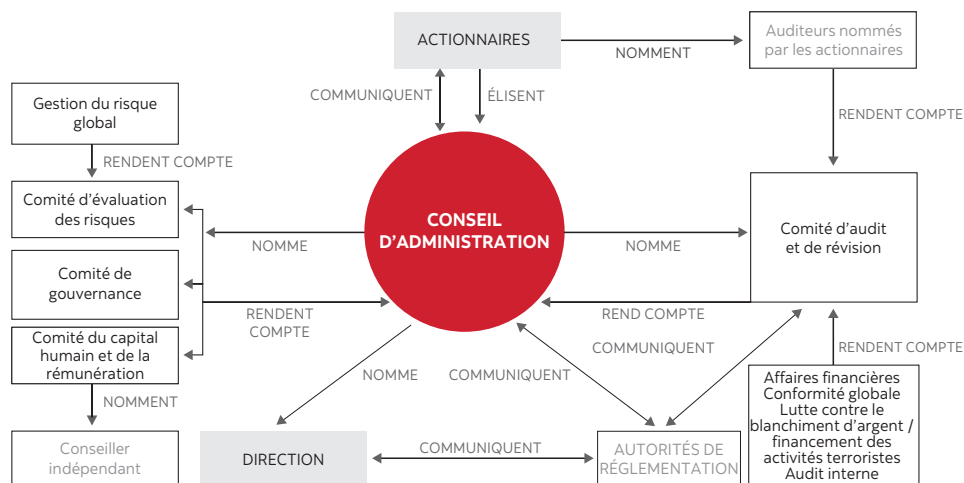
ACTIONNAIRES

NOMMENT

Auditeurs nommés par les actionnaires

COMMUNIQUENT

ÉLISENT

RENDENT COMPTE

Gestion du risque global

RENDENT COMPTE

Comité d'évaluation des risques

CONSEIL D'ADMINISTRATION

NOMME

NOMME

Comité d'audit et de révision

Comité de gouvernance

RENDENT COMPTE

REND COMPTE

Comité du capital humain et de la rémunération

COMMUNIQUENT

RENDENT COMPTE

NOMMENT

NOMME

COMMUNIQUENT

Affaires financières
Conformité globale
Lutte contre le blanchiment d'argent / financement des activités terroristes
Audit interne

Conseiller indépendant

DIRECTION

COMMUNIQUENT

AUTORITÉS DE RÉGLEMENTATION